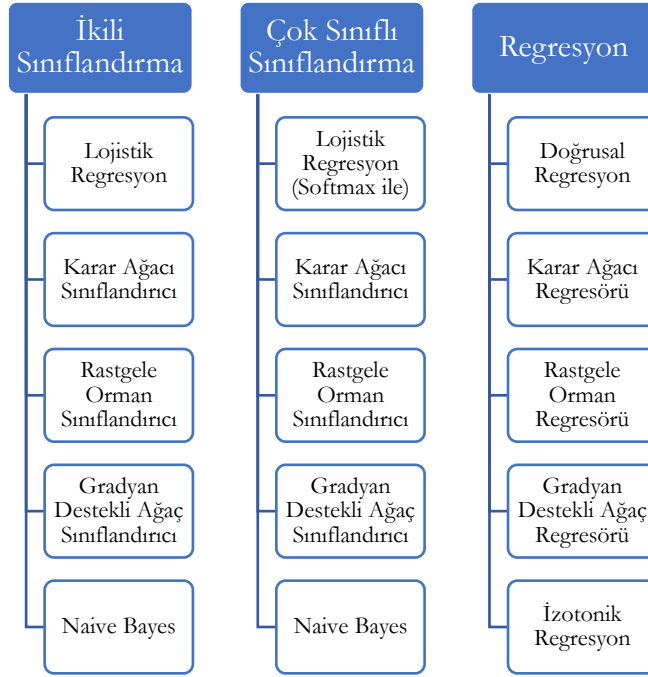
İkili Sınıflandırma

Lojistik Regresyon

Karar Ağacı Sınıflandırıcı

Rastgele Orman Sınıflandırıcı

Gradyan Destekli Ağaç Sınıflandırıcı

Naive Bayes

Çok Sınıflı Sınıflandırma

Lojistik Regresyon (Softmax ile)

Karar Ağacı Sınıflandırıcı

Rastgele Orman Sınıflandırıcı

Gradyan Destekli Ağaç Sınıflandırıcı

Naive Bayes

Regresyon

Doğrusal Regresyon

Karar Ağacı Regresörü

Rastgele Orman Regresörü

Gradyan Destekli Ağaç Regresörü

İzotonik Regresyon